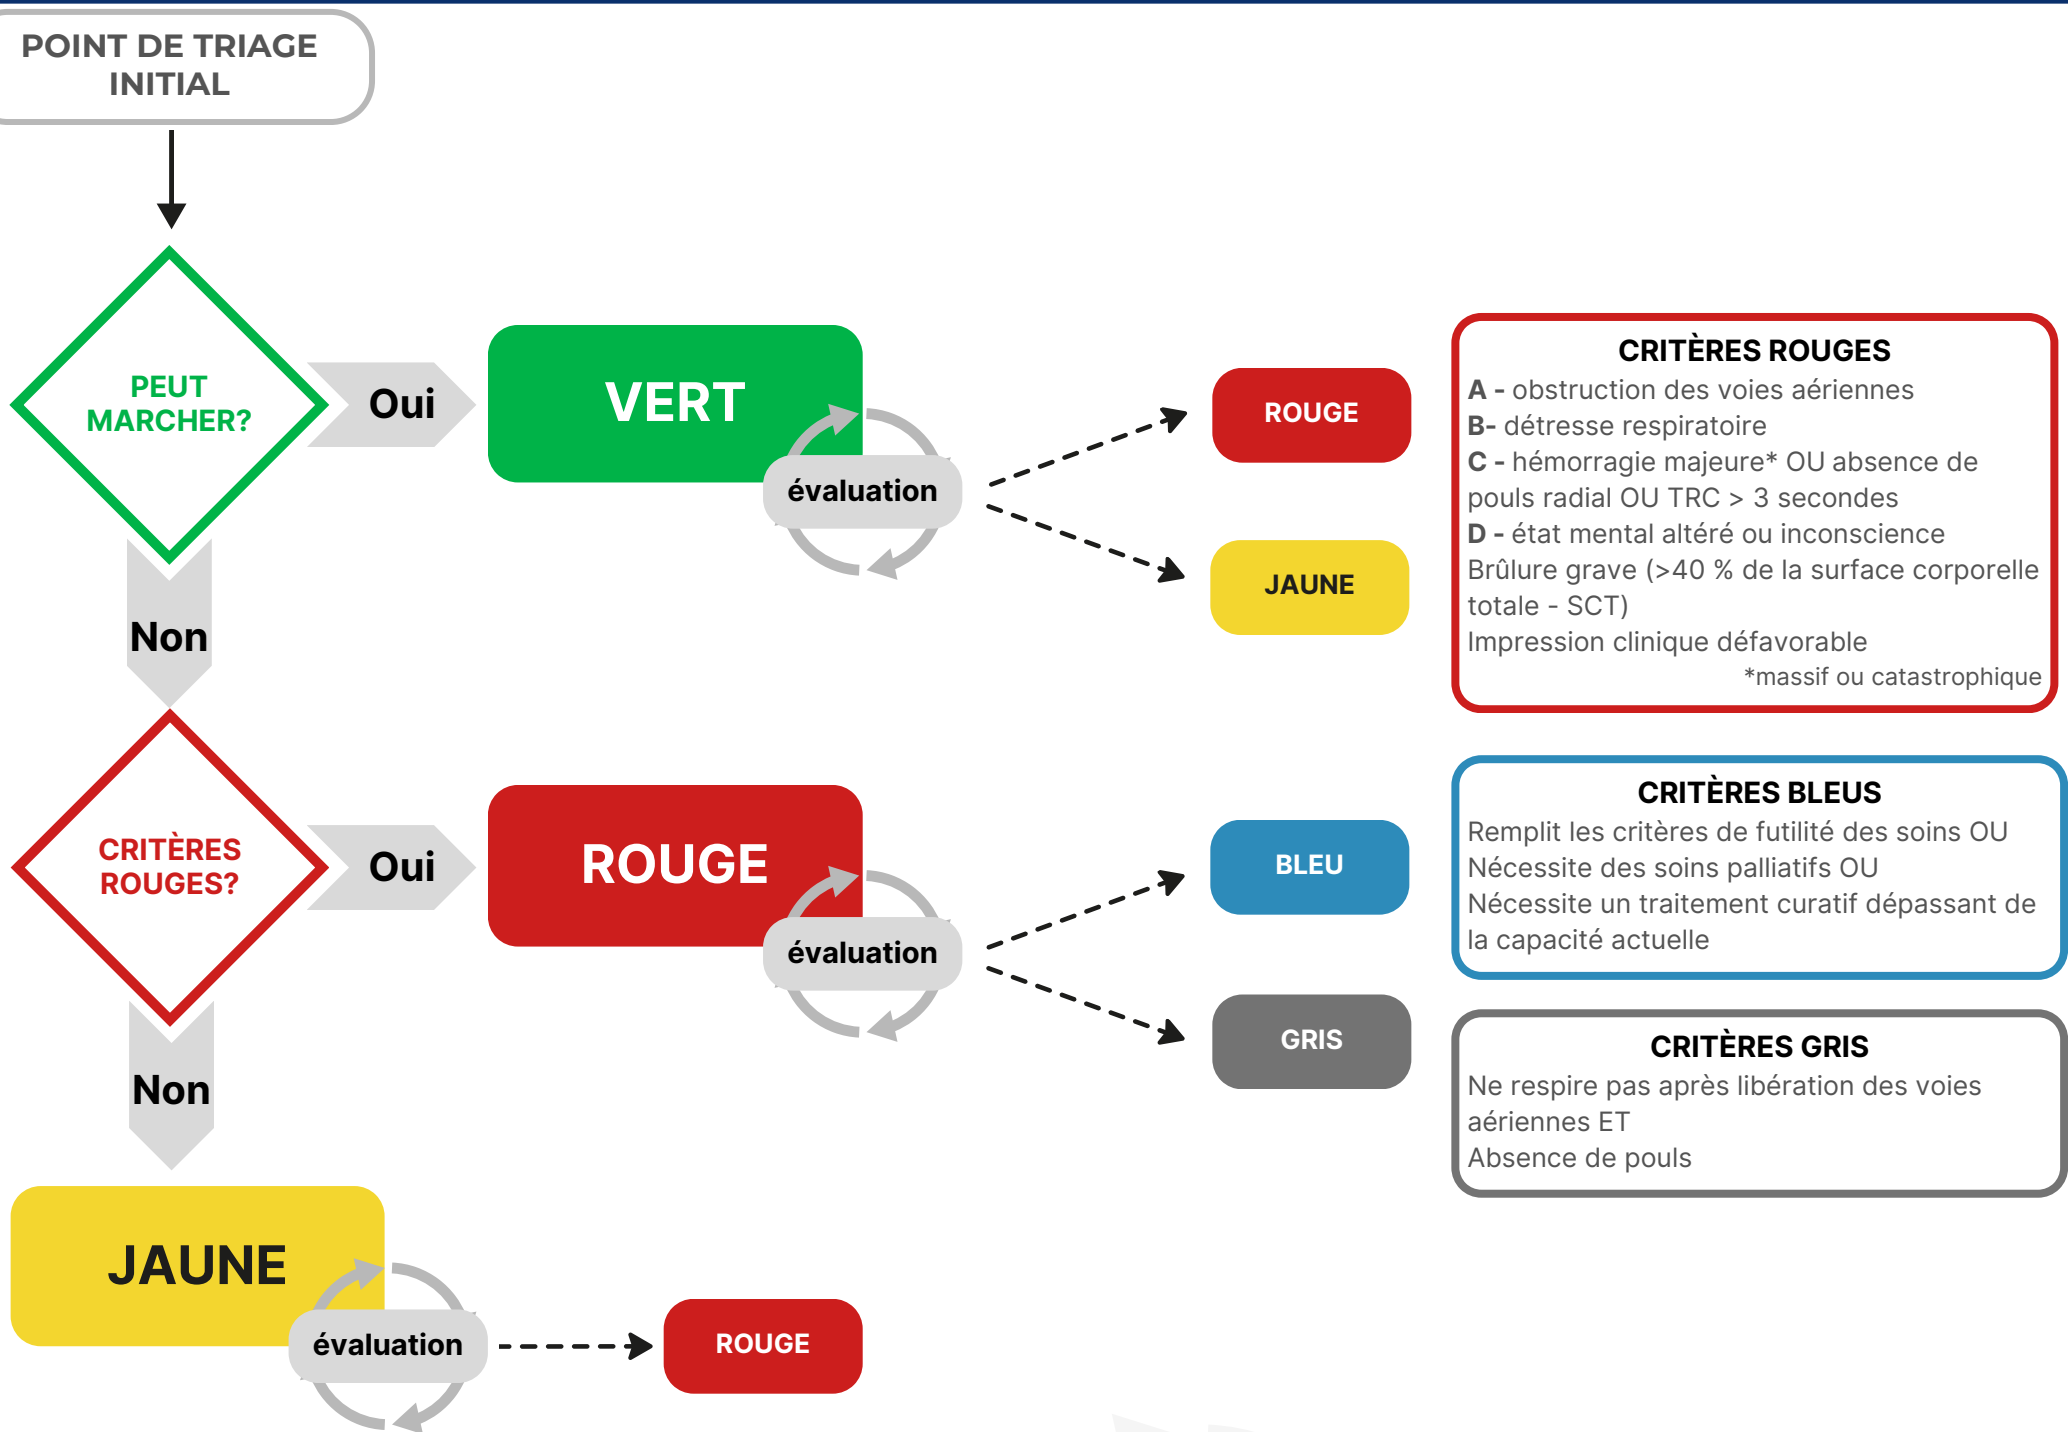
POINT DE TRIAGE INITIAL

PEUT MARCHER?

Oui

VERT

évaluation

ROUGE

JAUNE

CRITÈRES ROUGES
A - obstruction des voies aériennes
B- détresse respiratoire
C - hémorragie majeure* OU absence de pouls radial OU TRC > 3 secondes
D - état mental altéré ou inconscience
Brûlure grave (>40 % de la surface corporelle totale - SCT)
Impression clinique défavorable
*massif ou catastrophique

Non

CRITÈRES ROUGES?

Oui

ROUGE

évaluation

BLEU

GRIS

CRITÈRES BLEUS
Remplit les critères de futilité des soins OU
Nécessite des soins palliatifs OU
Nécessite un traitement curatif dépassant de la capacité actuelle

CRITÈRES GRIS
Ne respire pas après libération des voies aériennes ET
Absence de pouls

Non

JAUNE

évaluation

ROUGE